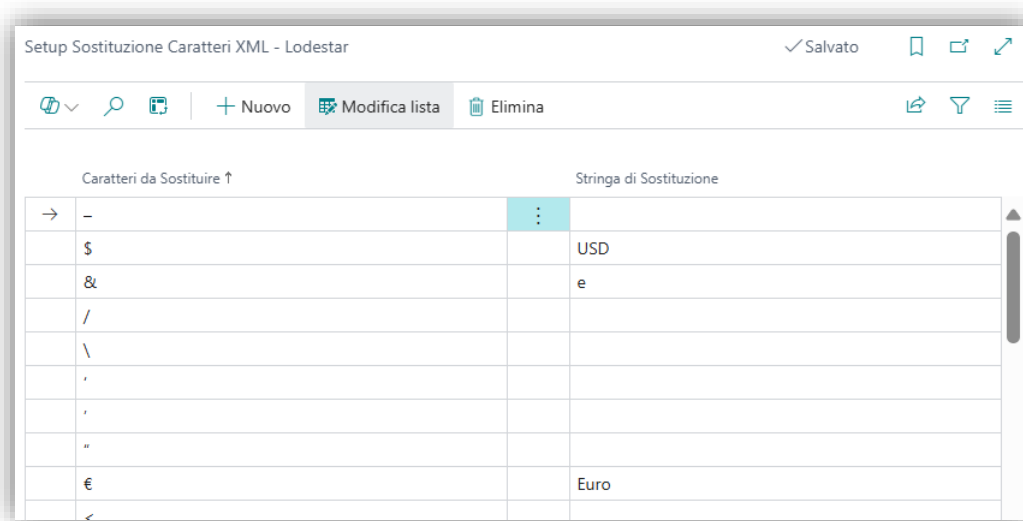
Setup Sostituzione Caratteri XML - Lodestar

✓Salvato

+ Nuovo Modifica lista Elimina

| | Caratteri da Sostituire ↑ | | Stringa di Sostituzione |
|---|---|---|---|
| → | – | ⋮ | |
| | $ | | USD |
| | & | | e |
| | / | | |
| | \ | | |
| | ' | | |
| | ' | | |
| | " | | |
| | € | | Euro |
| | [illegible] | | |